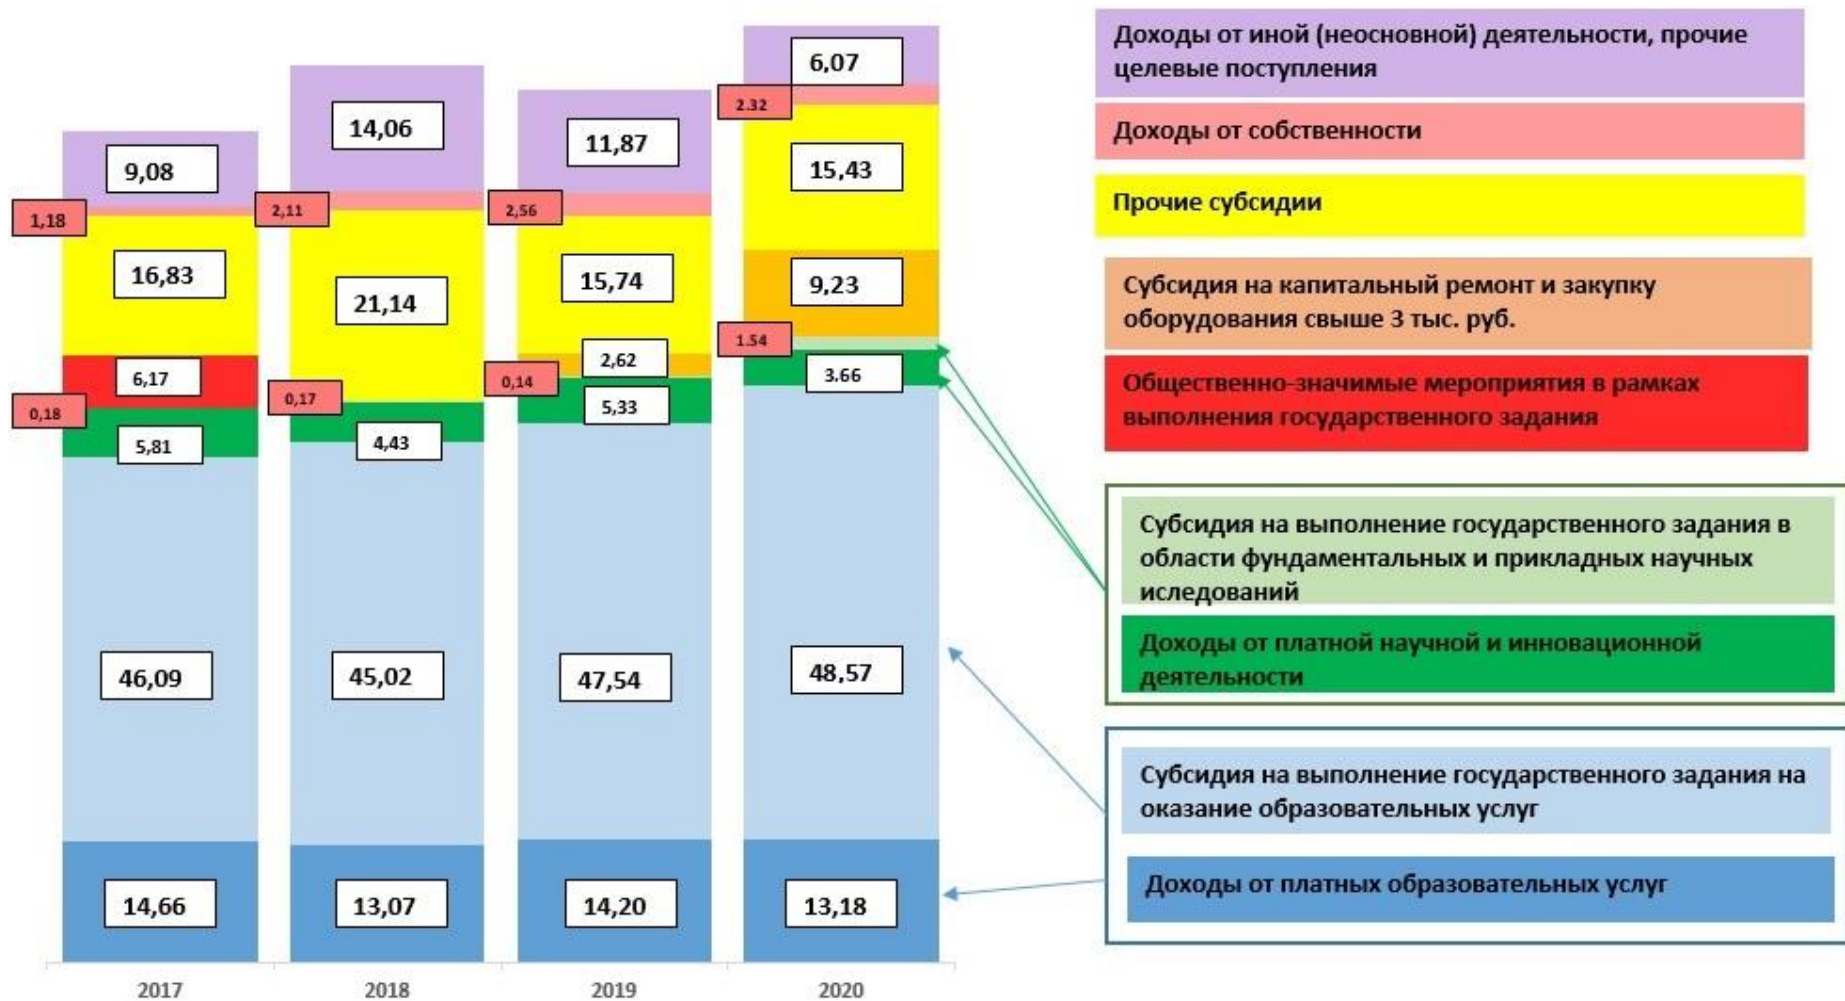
9,08
1,18
16,83
6,17
0,18
5,81
46,09
14,66
2017

14,06
2,11
21,14
0,17
4,43
45,02
13,07
2018

11,87
2,56
15,74
2,62
0,14
5,33
47,54
14,20
2019

6,07
2.32
15,43
9,23
1.54
3.66
48,57
13,18
2020

Доходы от иной (неосновной) деятельности, прочие целевые поступления

Доходы от собственности

Прочие субсидии

Субсидия на капитальный ремонт и закупку оборудования свыше 3 тыс. руб.

Общественно-значимые мероприятия в рамках выполнения государственного задания

Субсидия на выполнение государственного задания в области фундаментальных и прикладных научных иследований

Доходы от платной научной и инновационной деятельности

Субсидия на выполнение государственного задания на оказание образовательных услуг

Доходы от платных образовательных услуг